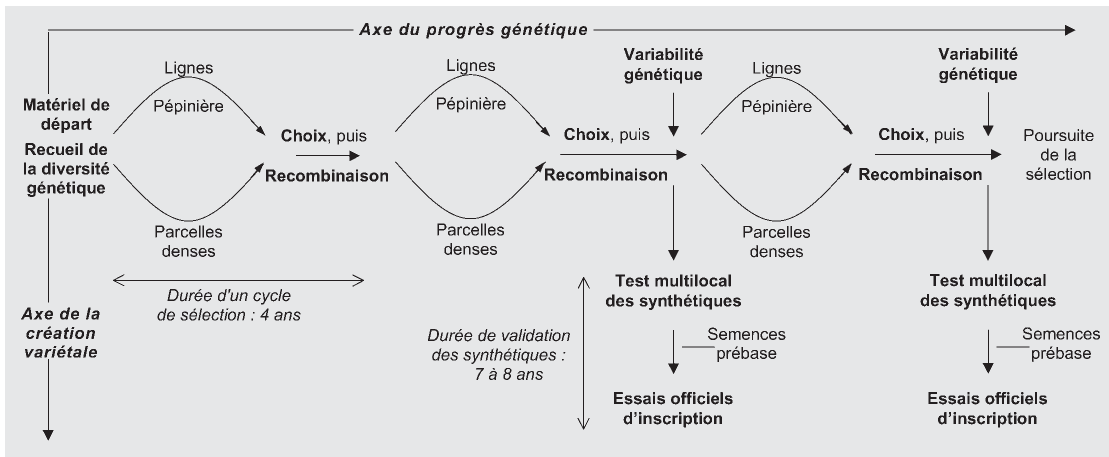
Axe du progrès génétique

Matériel de départ
Recueil de la diversité génétique

Lignes
Pépinière
Parcelles denses

Choix, puis
Recombinaison

Lignes
Pépinière
Parcelles denses

Variabilité génétique

Choix, puis
Recombinaison

Lignes
Pépinière
Parcelles denses

Variabilité génétique

Choix, puis
Recombinaison

Poursuite de la sélection

Durée d'un cycle de sélection : 4 ans

Axe de la création variétale

Durée de validation des synthétiques : 7 à 8 ans

Test multilocal des synthétiques
Semences prébase
Essais officiels d'inscription

Test multilocal des synthétiques
Semences prébase
Essais officiels d'inscription